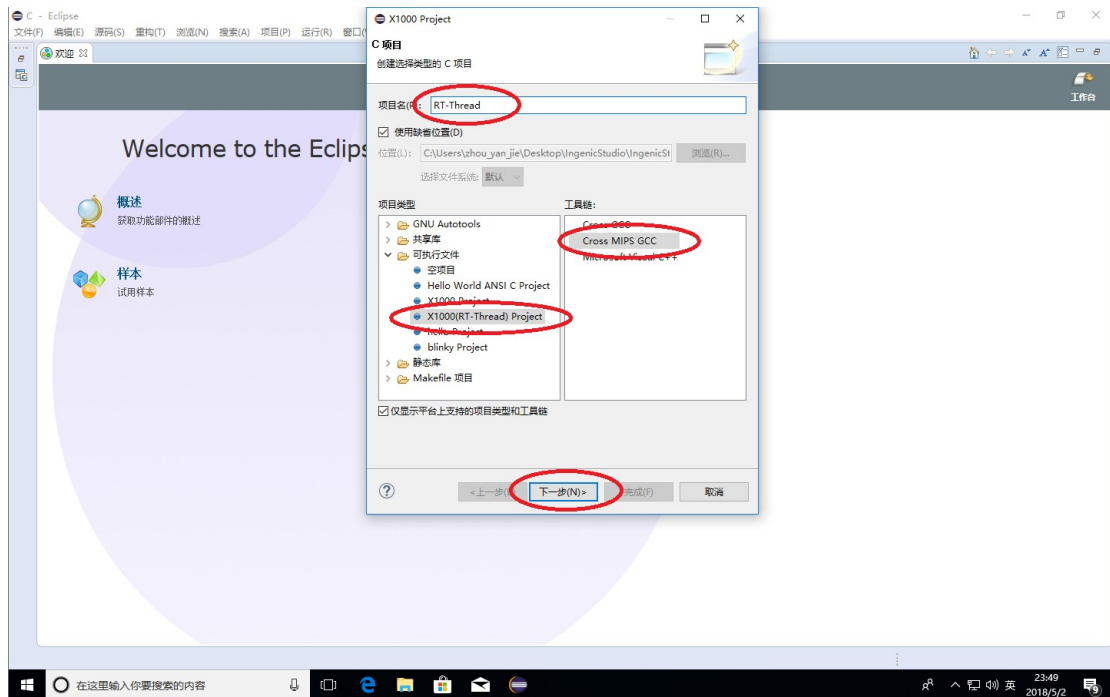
C - Eclipse
文件(F) 编辑(E) 源码(S) 重构(T) 浏览(N) 搜索(A) 项目(P) 运行(R) 窗口(

欢迎

Welcome to the Eclips

概述
获取功能部件的概述

样本
试用样本

工作台

X1000 Project

C 项目
创建选择类型的 C 项目

项目名(P): RT-Thread

使用缺省位置(D)
位置(L): C:\Users\zhou_yan_jie\Desktop\IngenicStudio\IngenicSt 浏览(R)...
选择文件系统: 默认

项目类型:
GNU Autotools
共享库
可执行文件
空项目
Hello World ANSI C Project
X1000 Project
X1000(RT-Thread) Project
hello Project
blinky Project
静态库
Makefile 项目

工具链:
Cross GCC
Cross MIPS GCC
Microsoft Visual C++

仅显示平台上支持的项目类型和工具链

< 上一步(B)
下一步(N) >
完成(F)
取消

在这里输入你要搜索的内容

英
23:49
2018/5/2
9